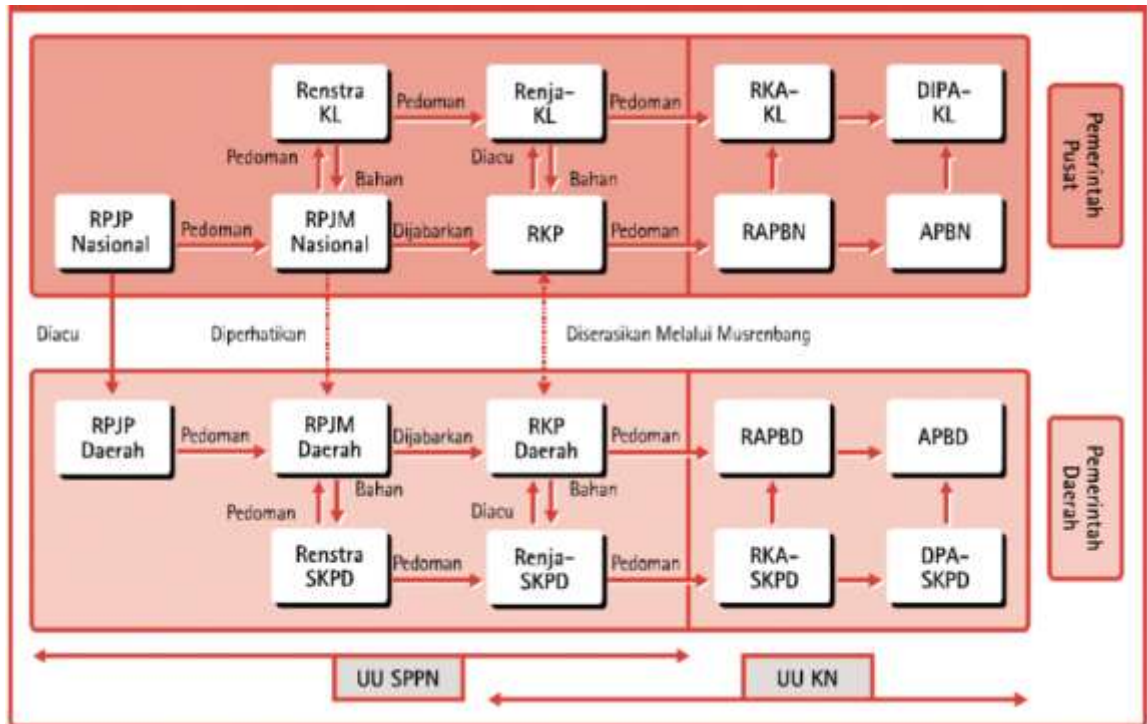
Renstra KL
Pedoman
Renja-KL
Pedoman
RKA-KL
DIPA-KL
Pemerintah Pusat
Pedoman
Bahan
Diacu
Bahan
RPJP Nasional
Pedoman
RPJM Nasional
Dijabarkan
RKP
Pedoman
RAPBN
APBN
Diacu
Diperhatikan
Diserasikan Melalui Musrenbang
RPJP Daerah
Pedoman
RPJM Daerah
Dijabarkan
RKP Daerah
Pedoman
RAPBD
APBD
Pemerintah Daerah
Bahan
Bahan
Pedoman
Diacu
Renstra SKPD
Pedoman
Renja-SKPD
Pedoman
RKA-SKPD
DPA-SKPD
UU SPPN
UU KN